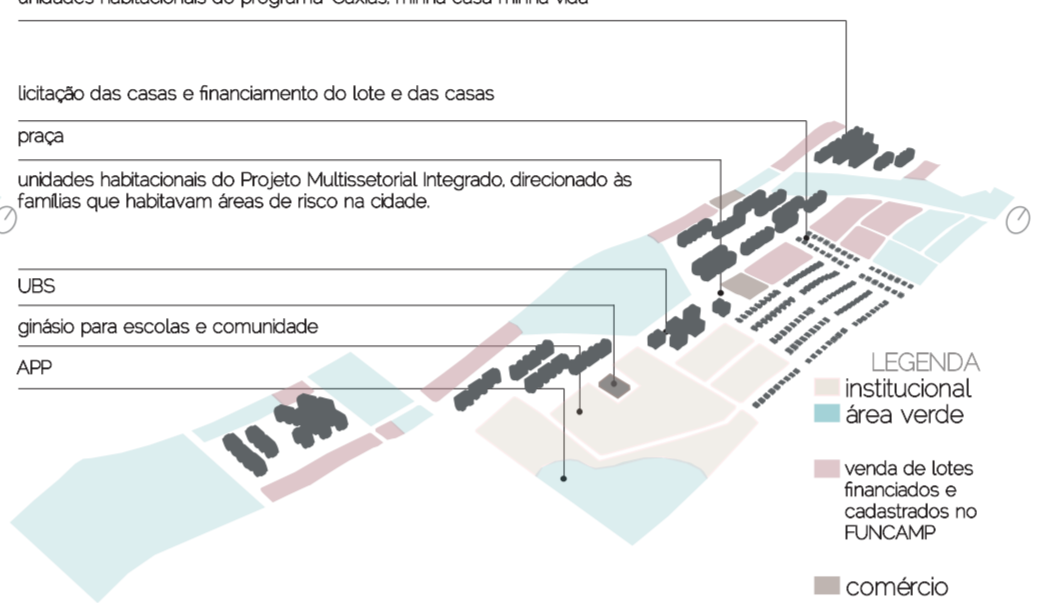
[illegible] unidades habitacionais do programa Caxias, minha casa minha vida

licitação das casas e financiamento do lote e das casas

praça

unidades habitacionais do Projeto Multissetorial Integrado, direcionado às famílias que habitavam áreas de risco na cidade.

UBS

ginásio para escolas e comunidade

APP

LEGENDA
institucional
área verde
venda de lotes financiados e cadastrados no FUNCAMP
comércio